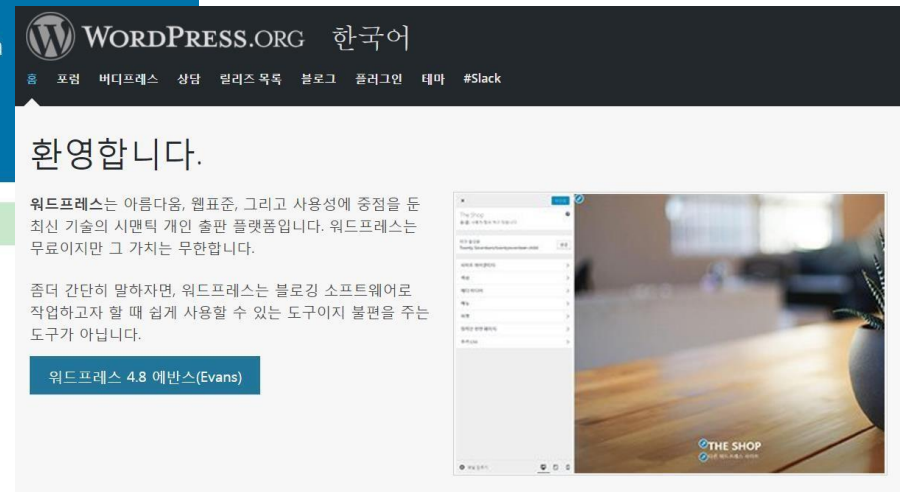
WORDPRESS.ORG 한국어

홈 포럼 버디프레스 상담 릴리즈 목록 블로그 플러그인 테마 #Slack

환영합니다.

워드프레스는 아름다움, 웹표준, 그리고 사용성에 중점을 둔 최신 기술의 시맨틱 개인 출판 플랫폼입니다. 워드프레스는 무료이지만 그 가치는 무한합니다.

좀더 간단히 말하자면, 워드프레스는 블로깅 소프트웨어로 작업하고자 할 때 쉽게 사용할 수 있는 도구이지 불편을 주는 도구가 아닙니다.

워드프레스 4.8 에반스(Evans)

The Shop

THE SHOP